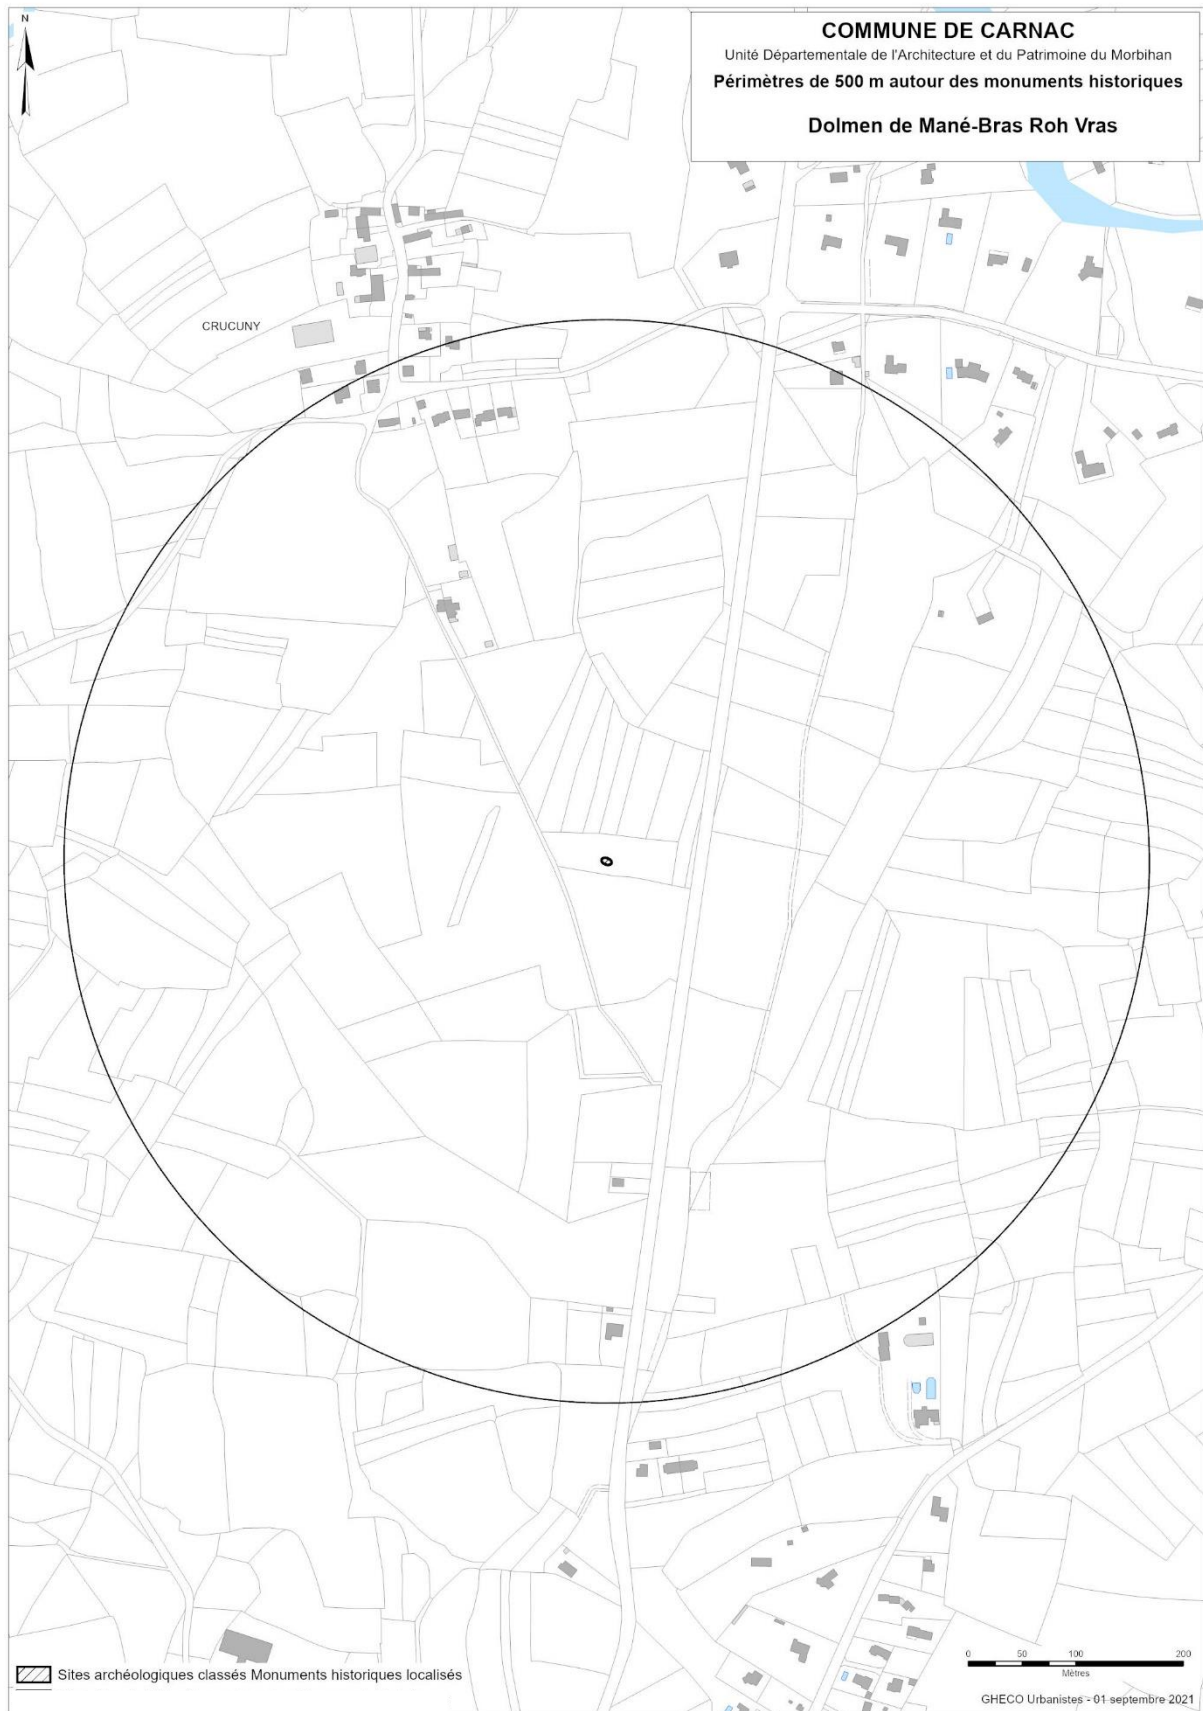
N

COMMUNE DE CARNAC
Unité Départementale de l'Architecture et du Patrimoine du Morbihan
Périmètres de 500 m autour des monuments historiques

Dolmen de Mané-Bras Roh Vras

CRUCUNY

Sites archéologiques classés Monuments historiques localisés

0 50 100 200
Mètres

GHECO Urbanistes - 01 septembre 2021